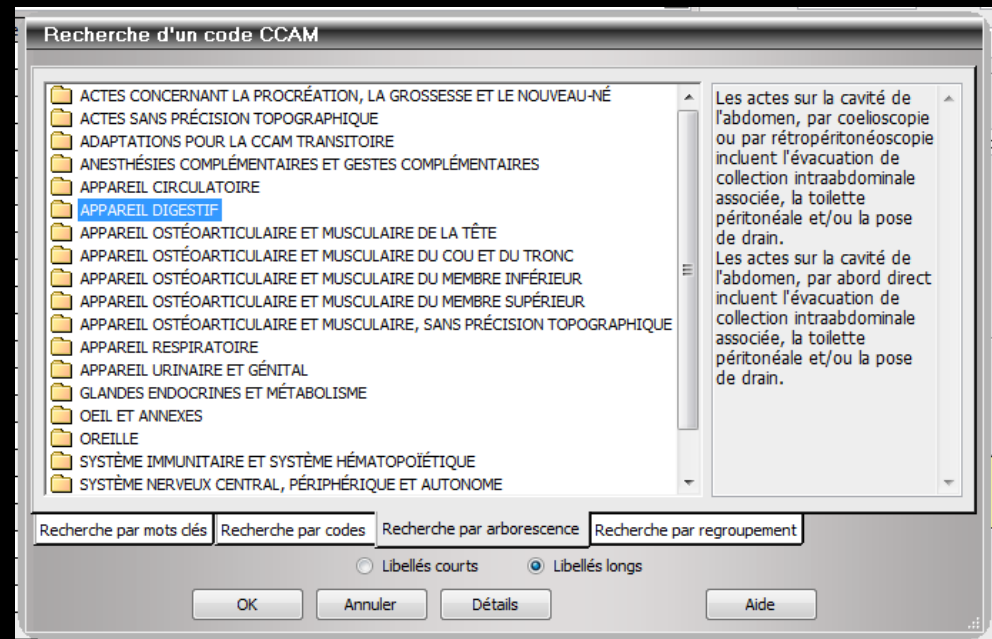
Recherche d'un code CCAM

ACTES CONCERNANT LA PROCRÉATION, LA GROSSESSE ET LE NOUVEAU-NÉ
ACTES SANS PRÉCISION TOPOGRAPHIQUE
ADAPTATIONS POUR LA CCAM TRANSITOIRE
ANESTHÉSIES COMPLÉMENTAIRES ET GESTES COMPLÉMENTAIRES
APPAREIL CIRCULATOIRE
APPAREIL DIGESTIF
APPAREIL OSTÉOARTICULAIRE ET MUSCULAIRE DE LA TÊTE
APPAREIL OSTÉOARTICULAIRE ET MUSCULAIRE DU COU ET DU TRONC
APPAREIL OSTÉOARTICULAIRE ET MUSCULAIRE DU MEMBRE INFÉRIEUR
APPAREIL OSTÉOARTICULAIRE ET MUSCULAIRE DU MEMBRE SUPÉRIEUR
APPAREIL OSTÉOARTICULAIRE ET MUSCULAIRE, SANS PRÉCISION TOPOGRAPHIQUE
APPAREIL RESPIRATOIRE
APPAREIL URINAIRE ET GÉNITAL
GLANDES ENDOCRINES ET MÉTABOLISME
OEIL ET ANNEXES
OREILLE
SYSTÈME IMMUNITAIRE ET SYSTÈME HÉMATOPOÏÉTIQUE
SYSTÈME NERVEUX CENTRAL, PÉRIPHÉRIQUE ET AUTONOME

Les actes sur la cavité de l'abdomen, par coelioscopie ou par rétropéritonéoscopie incluent l'évacuation de collection intraabdominale associée, la toilette péritonéale et/ou la pose de drain.
Les actes sur la cavité de l'abdomen, par abord direct incluent l'évacuation de collection intraabdominale associée, la toilette péritonéale et/ou la pose de drain.

Recherche par mots clés | Recherche par codes | Recherche par arborescence | Recherche par regroupement

Libellés courts   Libellés longs

OK   Annuler   Détails   Aide